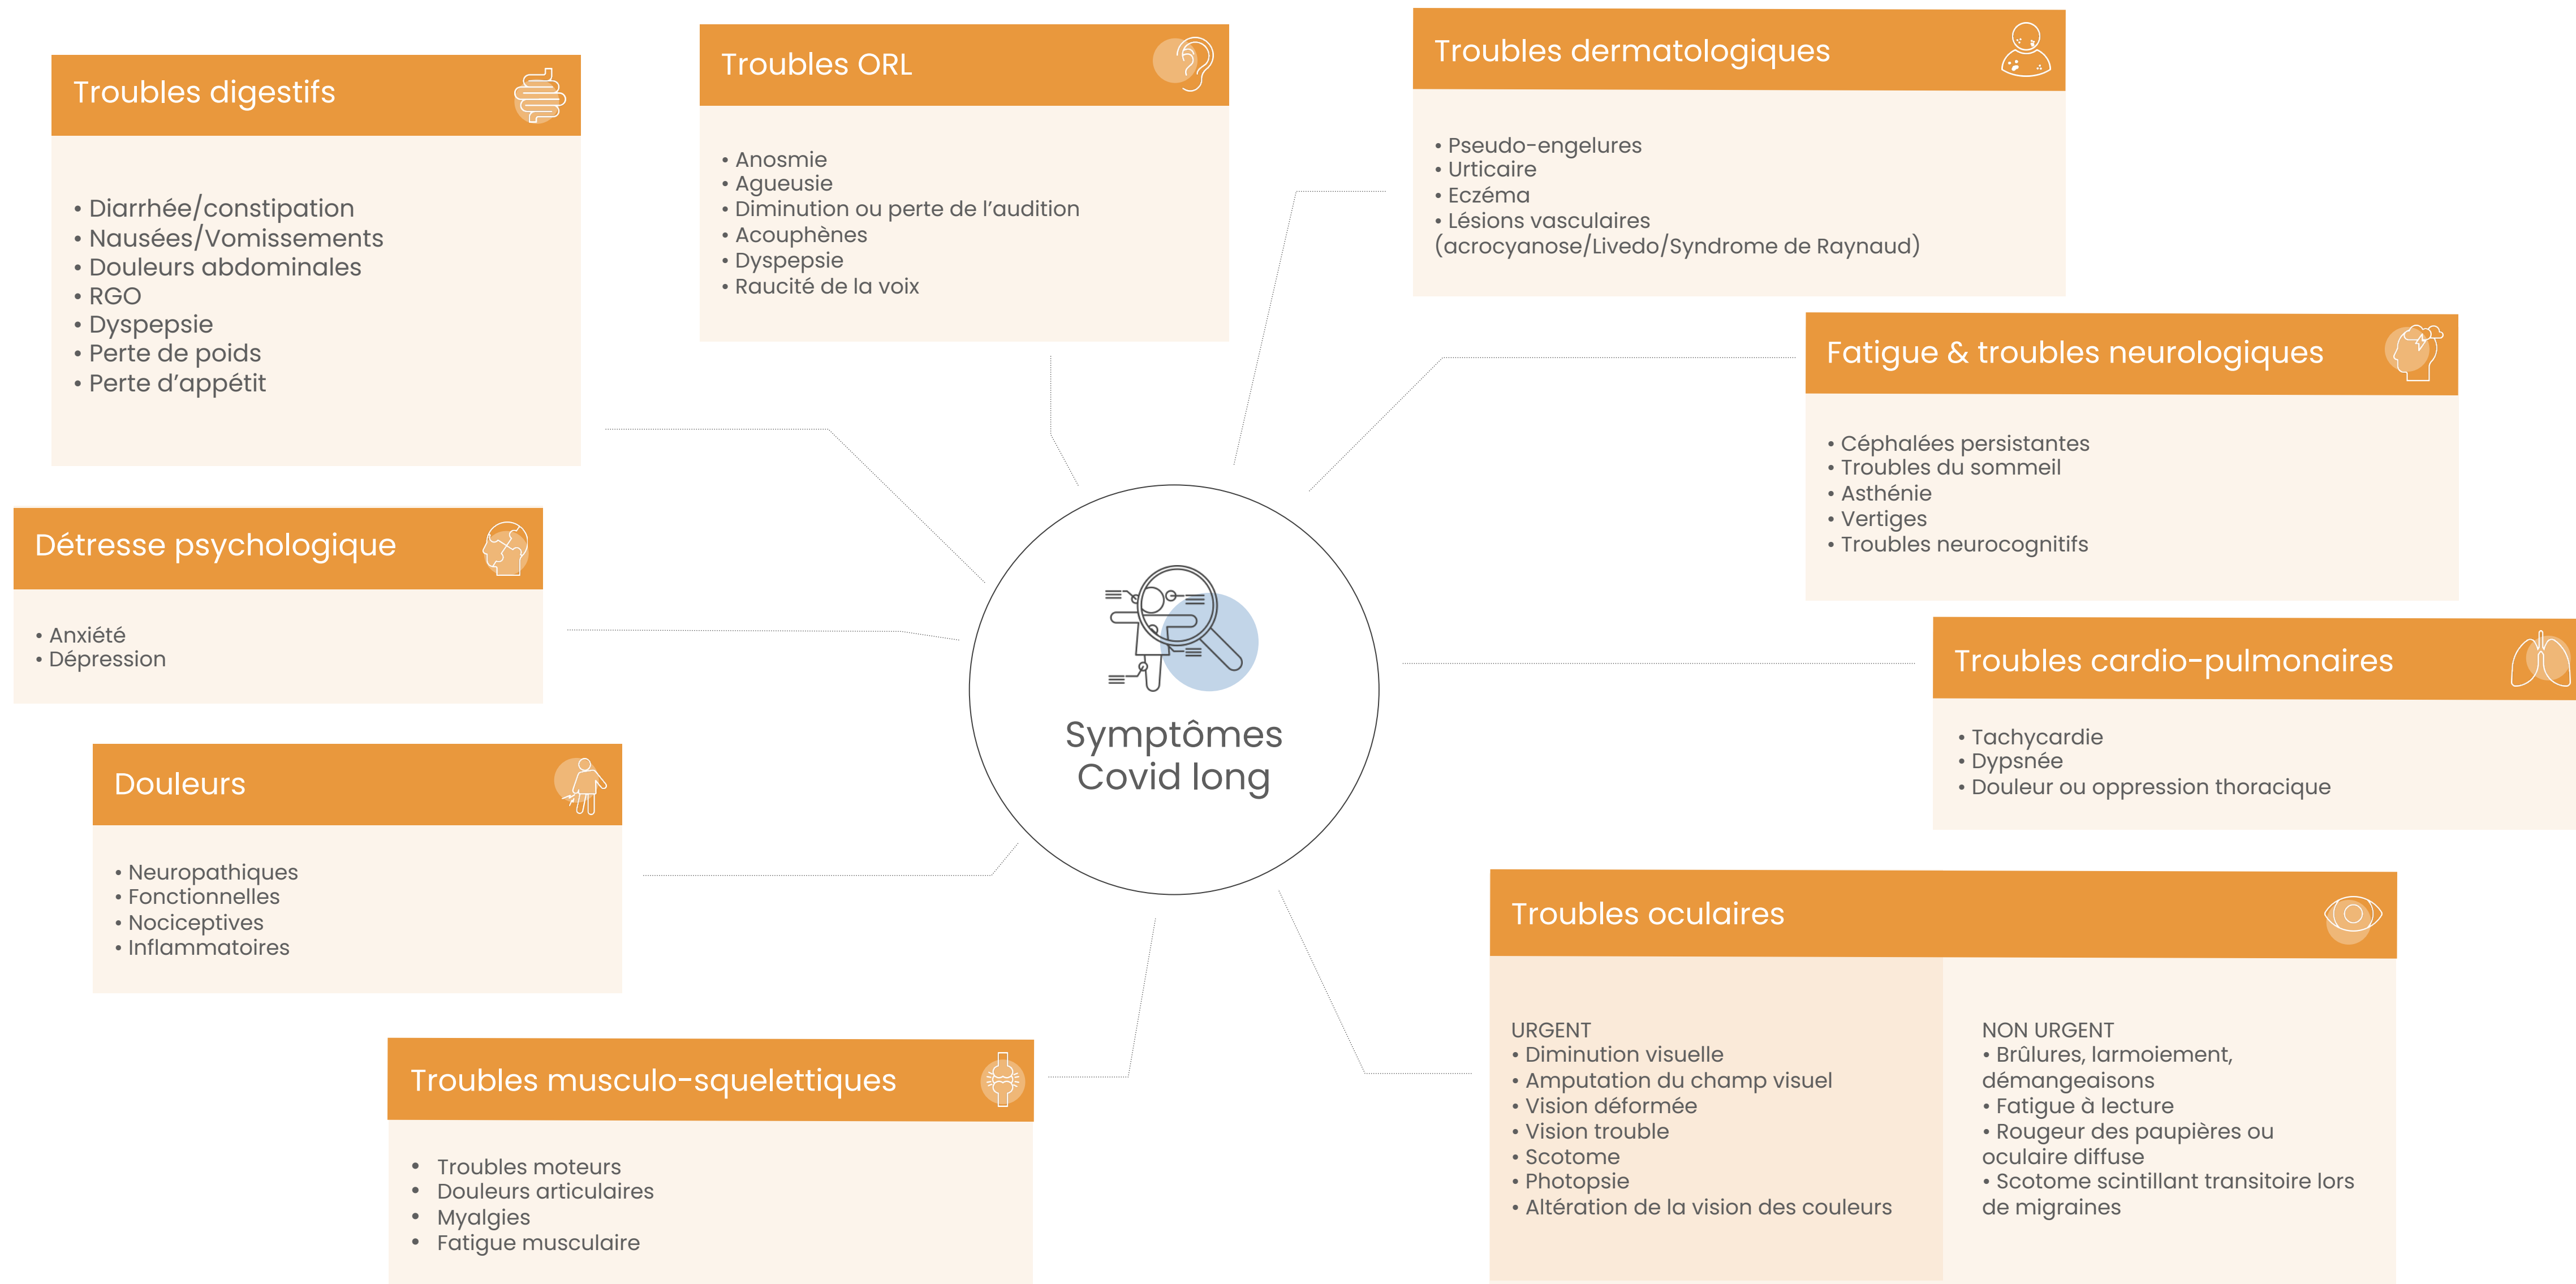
Troubles digestifs

• Diarrhée/constipation
• Nausées/Vomissements
• Douleurs abdominales
• RGO
• Dyspepsie
• Perte de poids
• Perte d'appétit

Troubles ORL

• Anosmie
• Agueusie
• Diminution ou perte de l'audition
• Acouphènes
• Dyspepsie
• Raucité de la voix

Troubles dermatologiques

• Pseudo-engelures
• Urticaire
• Eczéma
• Lésions vasculaires (acrocyanose/Livedo/Syndrome de Raynaud)

Fatigue & troubles neurologiques

• Céphalées persistantes
• Troubles du sommeil
• Asthénie
• Vertiges
• Troubles neurocognitifs

Détresse psychologique

• Anxiété
• Dépression

Symptômes Covid long

Troubles cardio-pulmonaires

• Tachycardie
• Dypsnée
• Douleur ou oppression thoracique

Douleurs

• Neuropathiques
• Fonctionnelles
• Nociceptives
• Inflammatoires

Troubles oculaires

URGENT
• Diminution visuelle
• Amputation du champ visuel
• Vision déformée
• Vision trouble
• Scotome
• Photopsie
• Altération de la vision des couleurs

NON URGENT
• Brûlures, larmoiement, démangeaisons
• Fatigue à lecture
• Rougeur des paupières ou oculaire diffuse
• Scotome scintillant transitoire lors de migraines

Troubles musculo-squelettiques

• Troubles moteurs
• Douleurs articulaires
• Myalgies
• Fatigue musculaire